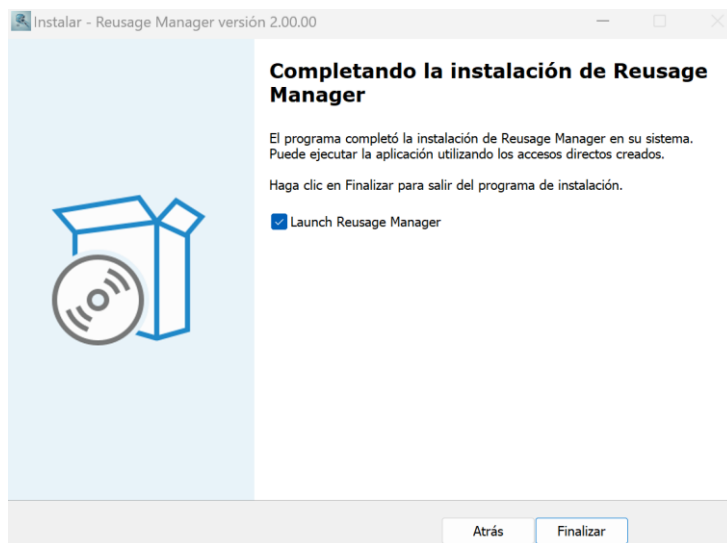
Instalar - Reusage Manager versión 2.00.00

Completando la instalación de Reusage Manager

El programa completó la instalación de Reusage Manager en su sistema. Puede ejecutar la aplicación utilizando los accesos directos creados.

Haga clic en Finalizar para salir del programa de instalación.

Launch Reusage Manager

Atrás
Finalizar